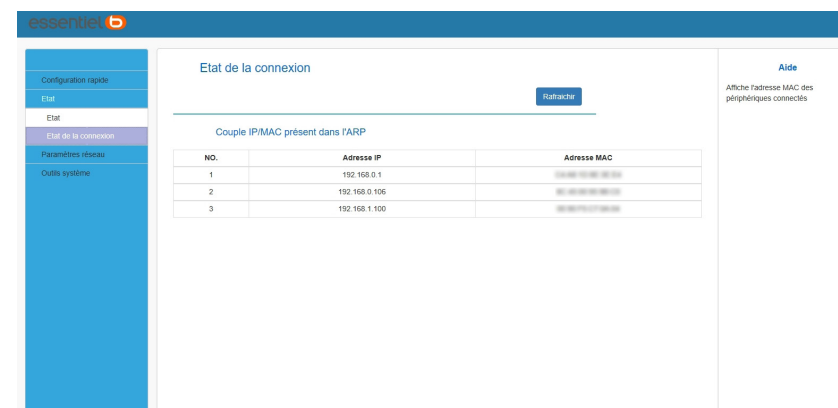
essentiel b

Configuration rapide
Etat
Etat
Etat de la connexion
Paramètres réseau
Outils système

Etat de la connexion

Rafraichir

Couple IP/MAC présent dans l'ARP

| NO. | Adresse IP | Adresse MAC |
|---|---|---|
| 1 | 192.168.0.1 | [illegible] |
| 2 | 192.168.0.106 | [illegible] |
| 3 | 192.168.1.100 | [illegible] |

Aide

Affiche l'adresse MAC des périphériques connectés